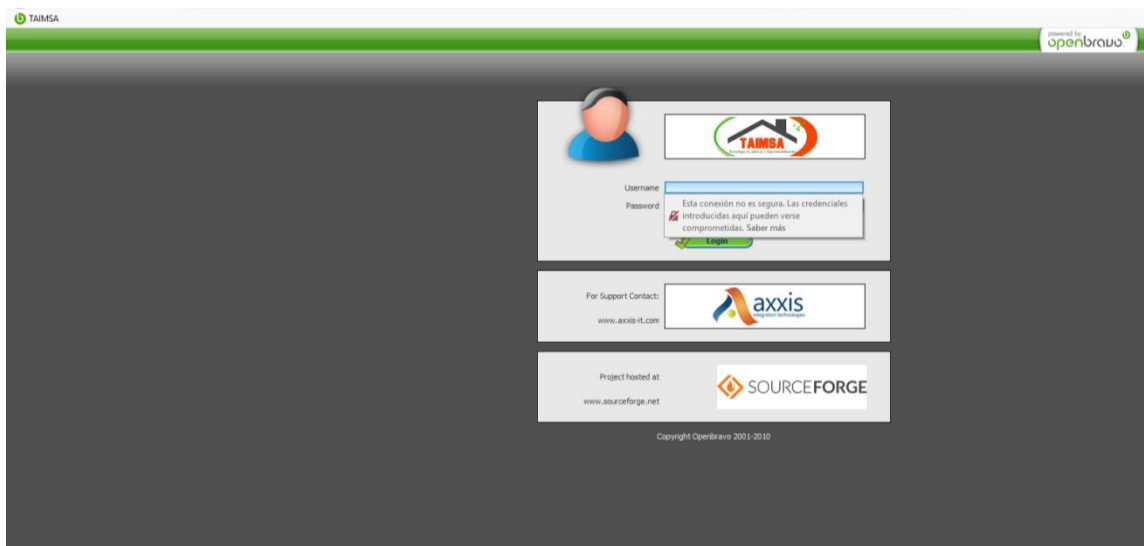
TAIMSA

powered by openbravo

TAIMSA

Username
Password

Esta conexión no es segura. Las credenciales introducidas aquí pueden verse comprometidas. Saber más

Login

For Support Contact:
www.axxis-it.com

axxis
integration technologies

Project hosted at
www.sourceforge.net

SOURCEFORGE

Copyright Openbravo 2001-2010